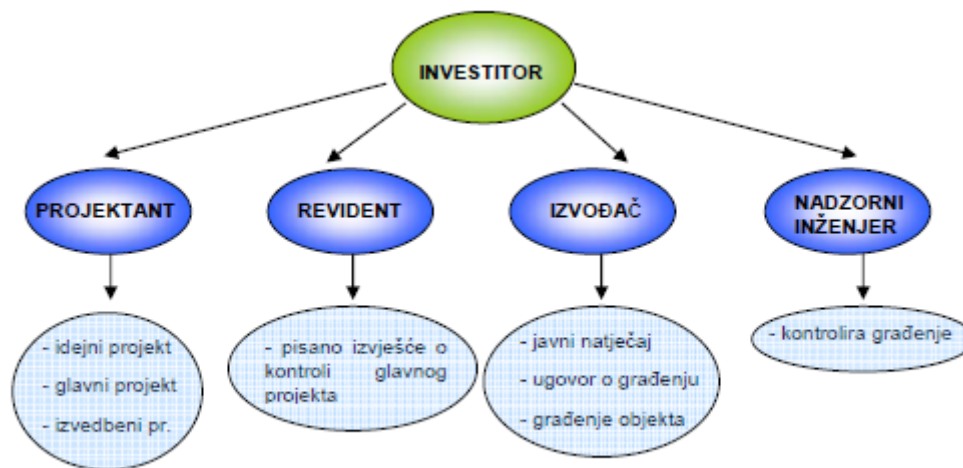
INVESTITOR

PROJEKTANT

- idejni projekt
- glavni projekt
- izvedbeni pr.

REVIDENT

- pisano izvješće o kontroli glavnog projekta

IZVOĐAČ

- javni natječaj
- ugovor o građenju
- građenje objekta

NADZORNI INŽENJER

- kontrolira građenje